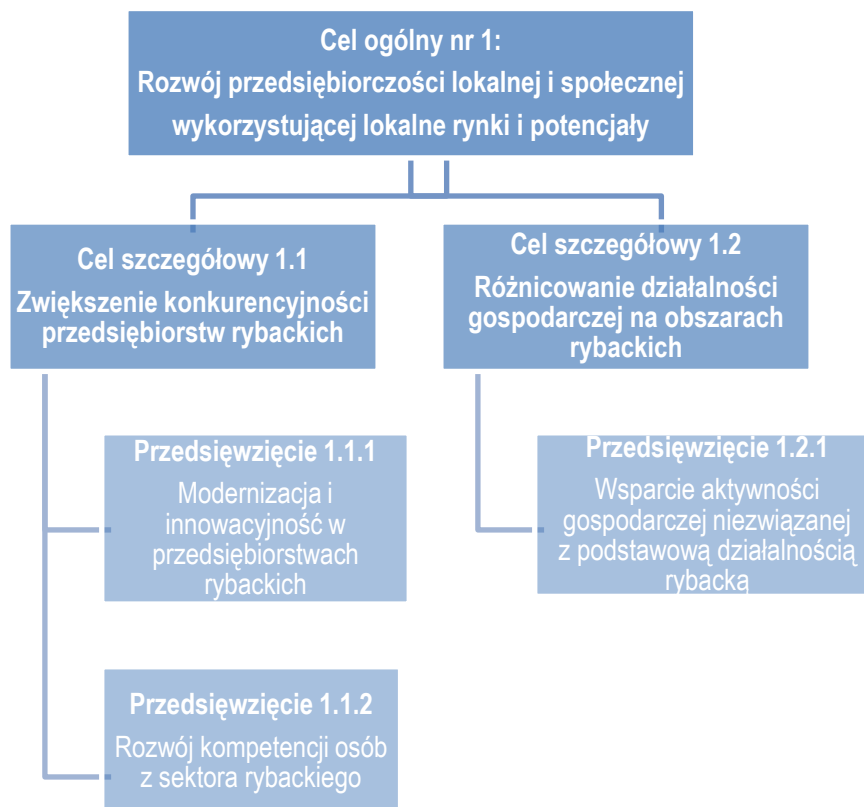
Cel ogólny nr 1:
Rozwój przedsiębiorczości lokalnej i społecznej wykorzystującej lokalne rynki i potencjały

Cel szczegółowy 1.1
Zwiększenie konkurencyjności przedsiębiorstw rybackich

Cel szczegółowy 1.2
Różnicowanie działalności gospodarczej na obszarach rybackich

Przedsięwzięcie 1.1.1
Modernizacja i innowacyjność w przedsiębiorstwach rybackich

Przedsięwzięcie 1.2.1
Wsparcie aktywności gospodarczej niezwiązanej z podstawową działalnością rybacką

Przedsięwzięcie 1.1.2
Rozwój kompetencji osób z sektora rybackiego